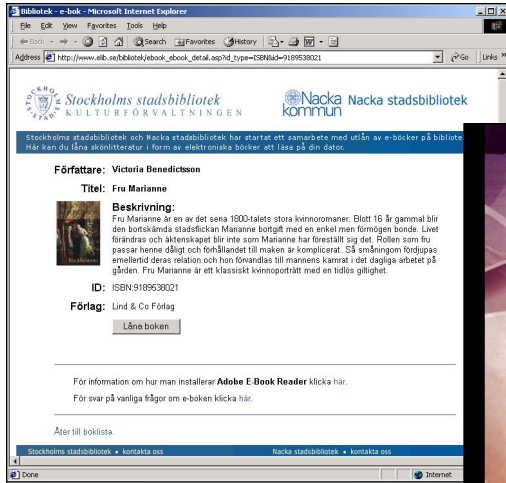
Bibliotek - e-bok - Microsoft Internet Explorer

File Edit View Favorites Tools Help

Back Search Favorites History

Address http://www.elib.se/bibliotek/ebook_ebook_detail.asp?id_type=ISBN&id=9189538021 Go Links

Stockholms stadsbibliotek
KULTURFÖRVALTNINGEN

Nacka kommun Nacka stadsbibliotek

Stockholms stadsbibliotek och Nacka stadsbibliotek har startat ett samarbete med utlån av e-böcker på bibliote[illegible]
Här kan du låna skönlitteratur i form av elektroniska böcker att läsa på din dator.

Författare: Victoria Benedictsson

Titel: Fru Marianne

Beskrivning:
Fru Marianne är en av det sena 1800-talets stora kvinnoromaner. Blott 16 år gammal blir den bortskämda stadsflickan Marianne bortgift med en enkel men förmögen bonde. Livet förändras och äktenskapet blir inte som Marianne har föreställt sig det. Rollen som fru passar henne dåligt och förhållandet till maken är komplicerat. Så småningom fördjupas emellertid deras relation och hon förvandlas till mannens kamrat i det dagliga arbetet på gården. Fru Marianne är ett klassiskt kvinnoporträtt med en tidlös giltighet.

ID: ISBN:9189538021

Förlag: Lind & Co Förlag

Låna boken

För information om hur man installerar Adobe E-Book Reader klicka här.

För svar på vanliga frågor om e-boken klicka här.

Åter till boklista.

Stockholms stadsbibliotek • kontakta oss

Nacka stadsbibliotek • kontakta oss

Done

Internet